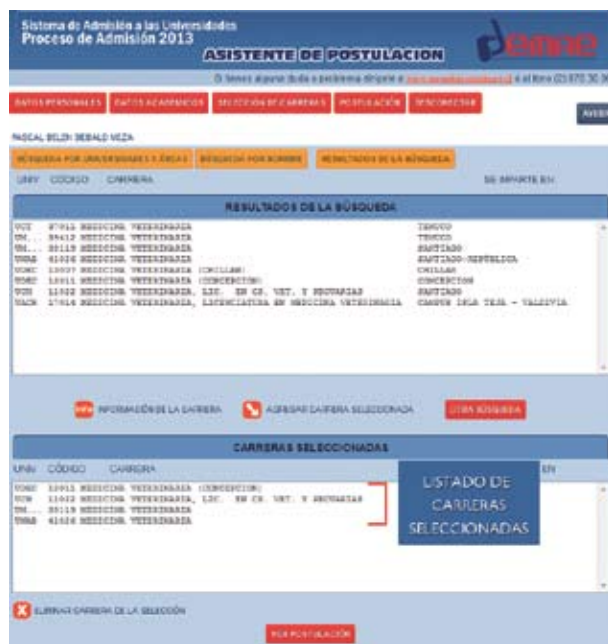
Sistema de Admisión a las Universidades
Proceso de Admisión 2013
ASISTENTE DE POSTULACION
DEMRE

Si tienes alguna duda o problema dirígete a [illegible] o al fono (2) 978 30 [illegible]

DATOS PERSONALES | DATOS ACADÉMICOS | SELECCIÓN DE CARRERAS | POSTULACIÓN | DESCONECTAR

AVISO

PASCAL BELEN DEBALO MEZA

BÚSQUEDA POR UNIVERSIDADES Y ÁREAS | BÚSQUEDA POR NOMBRE | RESULTADOS DE LA BÚSQUEDA

UNIV CÓDIGO CARRERA SE IMPARTE EN

RESULTADOS DE LA BÚSQUEDA

UCT 87011 MEDICINA VETERINARIA TEMUCO
UM... 39412 MEDICINA VETERINARIA TEMUCO
UM... 50119 MEDICINA VETERINARIA SANTIAGO
UNAB 41026 MEDICINA VETERINARIA SANTIAGO-REPÚBLICA
UDEC 13007 MEDICINA VETERINARIA (CHILLAN) CHILLAN
UDEC 13011 MEDICINA VETERINARIA (CONCEPCION) CONCEPCION
UCH 11002 MEDICINA VETERINARIA, LIC. EN CS. VET. Y PECUARIAS SANTIAGO
UACH 17016 MEDICINA VETERINARIA, LICENCIATURA EN MEDICINA VETERINARIA CAMPUS ISLA TEJA - VALDIVIA

INFORMACIÓN DE LA CARRERA | AGREGAR CARRERA SELECCIONADA | OTRA BÚSQUEDA

CARRERAS SELECCIONADAS

UNIV CÓDIGO CARRERA EN

UDEC 13011 MEDICINA VETERINARIA (CONCEPCION)
UCH 11002 MEDICINA VETERINARIA, LIC. EN CS. VET. Y PECUARIAS
UM... 50119 MEDICINA VETERINARIA
UNAB 41026 MEDICINA VETERINARIA

LISTADO DE CARRERAS SELECCIONADAS

ELIMINAR CARRERA DE LA SELECCIÓN

IR A POSTULACIÓN